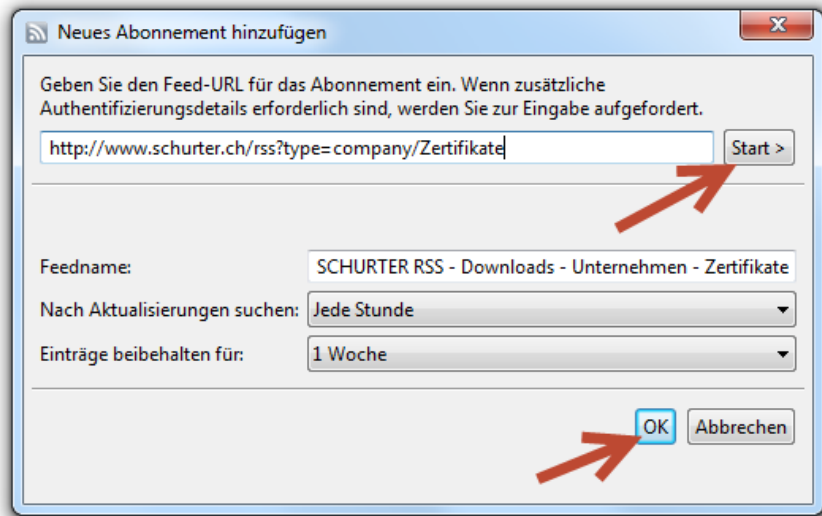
Neues Abonnement hinzufügen

Geben Sie den Feed-URL für das Abonnement ein. Wenn zusätzliche Authentifizierungsdetails erforderlich sind, werden Sie zur Eingabe aufgefordert.

http://www.schurter.ch/rss?type=company/Zertifikate

Start >

Feedname: SCHURTER RSS - Downloads - Unternehmen - Zertifikate

Nach Aktualisierungen suchen: Jede Stunde

Einträge beibehalten für: 1 Woche

OK

Abbrechen